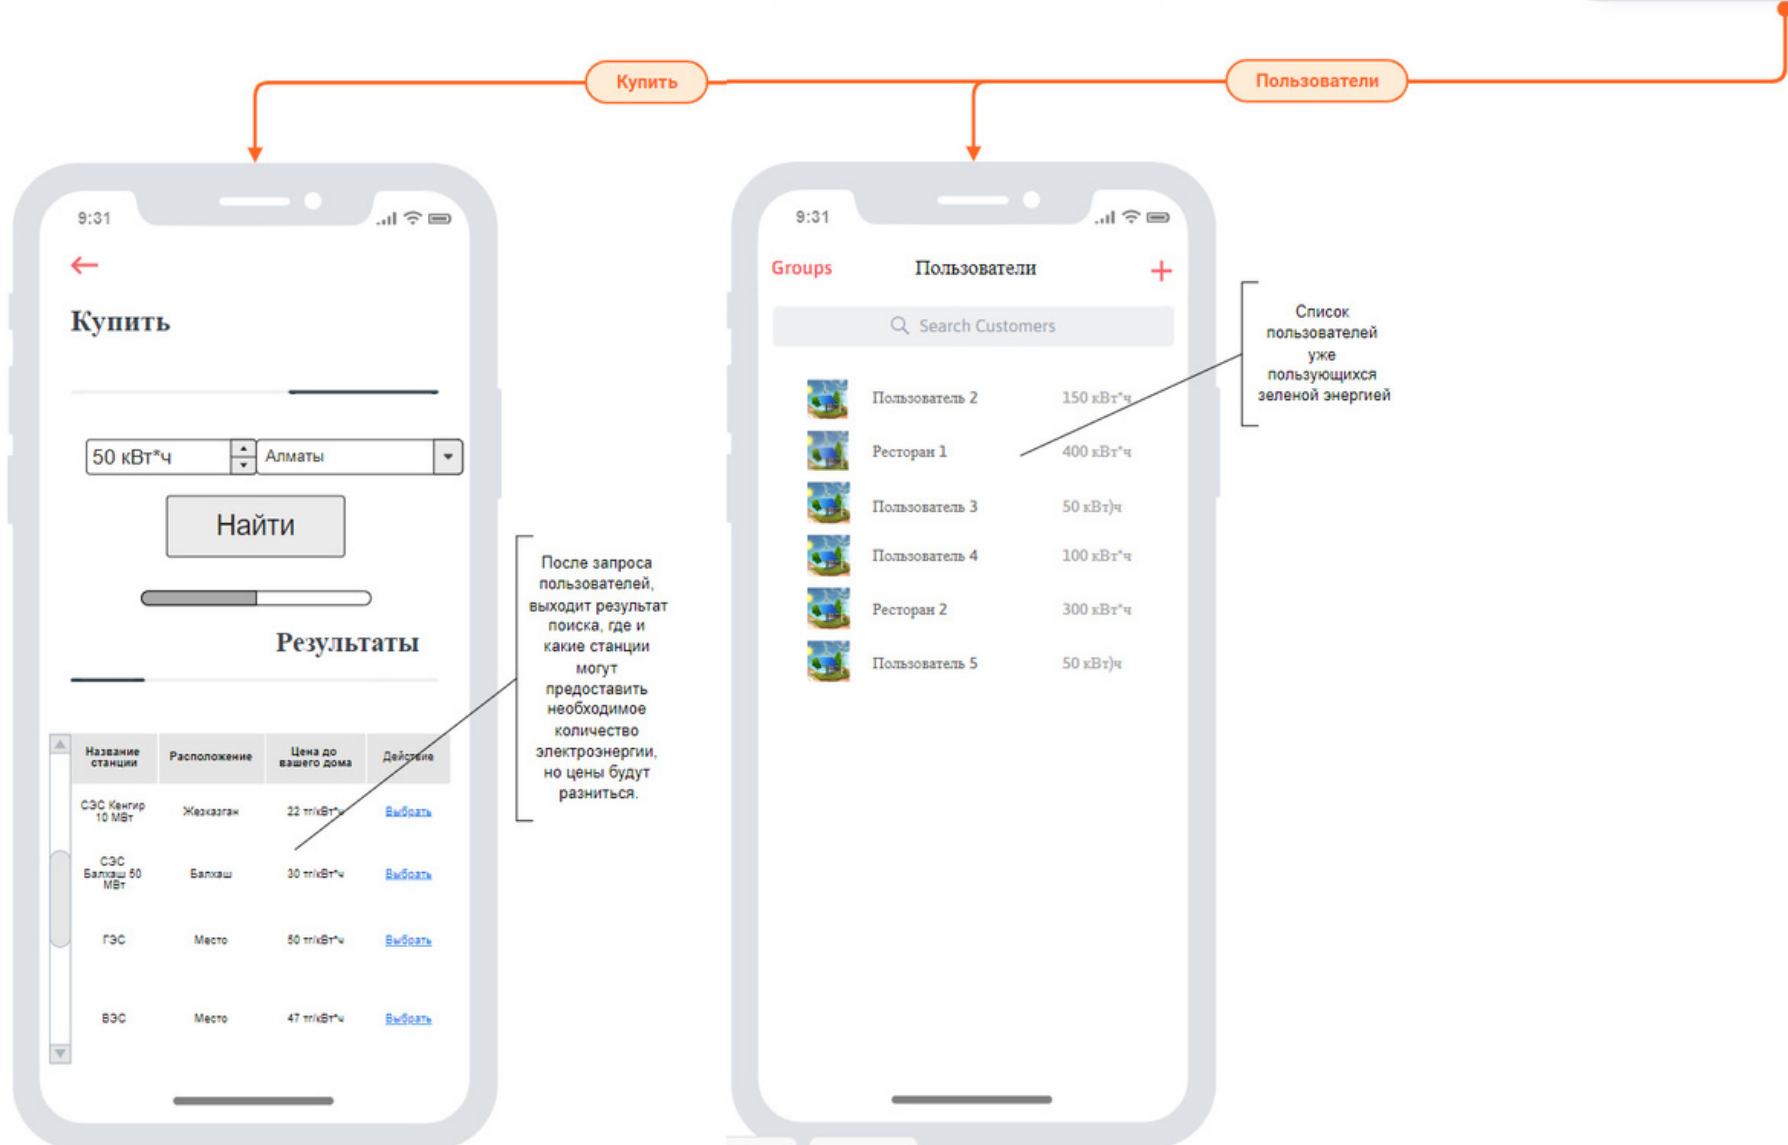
Купить

Пользователи

9:31

Купить

50 кВт*ч

Алматы

Найти

Результаты

| Название станции | Расположение | Цена до вашего дома | Действие |
|---|---|---|---|
| СЭС Кенгир 10 МВт | Жезказган | 22 тг/кВт*ч | Выбрать |
| СЭС Балхаш 50 МВт | Балхаш | 30 тг/кВт*ч | Выбрать |
| ГЭС | Место | 50 тг/кВт*ч | Выбрать |
| ВЭС | Место | 47 тг/кВт*ч | Выбрать |

После запроса пользователей, выходит результат поиска, где и какие станции могут предоставить необходимое количество электроэнергии, но цены будут разниться.

9:31

Groups

Пользователи

+

Search Customers

Пользователь 2 150 кВт*ч

Ресторан 1 400 кВт*ч

Пользователь 3 50 кВт)ч

Пользователь 4 100 кВт*ч

Ресторан 2 300 кВт*ч

Пользователь 5 50 кВт)ч

Список пользователей уже пользующихся зеленой энергией